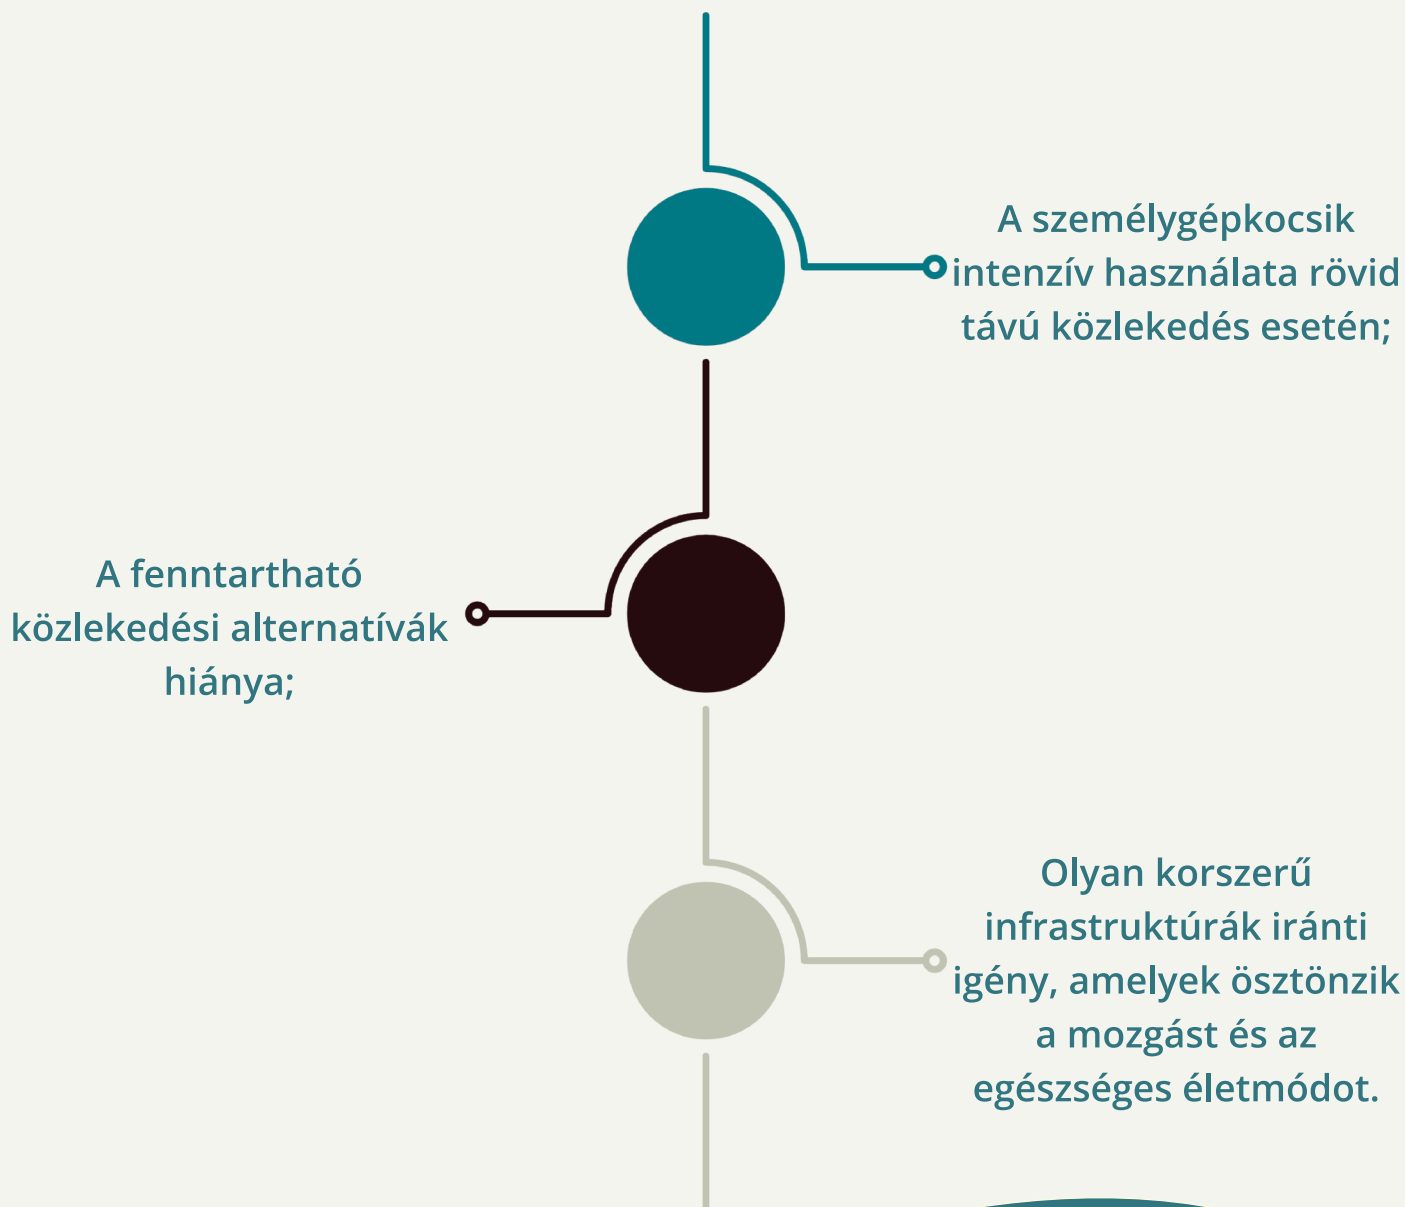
A személygépkocsik intenzív használata rövid távú közlekedés esetén;

A fenntartható közlekedési alternatívák hiánya;

Olyan korszerű infrastruktúrák iránti igény, amelyek ösztönzik a mozgást és az egészséges életmódot.